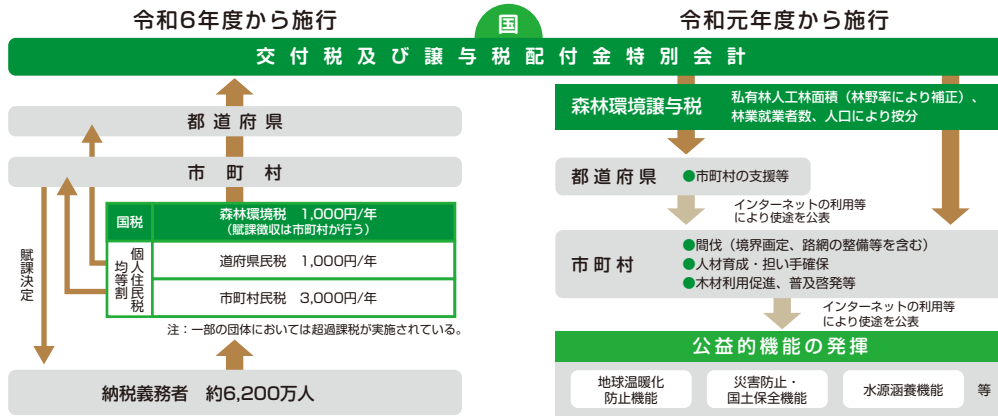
令和6年度から施行

国

令和元年度から施行

交付税及び譲与税配付金特別会計

都道府県

市町村

賦課決定

| 国税 | 森林環境税　1,000円/年（賦課徴収は市町村が行う） |
|---|---|
| 個人住民税均等割 | 道府県民税　1,000円/年 |
| | 市町村民税　3,000円/年 |

注：一部の団体においては超過課税が実施されている。

納税義務者　約6,200万人

森林環境譲与税　私有林人工林面積（林野率により補正）、林業就業者数、人口により按分

都道府県　●市町村の支援等

インターネットの利用等により使途を公表

市町村　●間伐（境界画定、路網の整備等を含む）
●人材育成・担い手確保
●木材利用促進、普及啓発等

インターネットの利用等により使途を公表

公益的機能の発揮

地球温暖化防止機能

災害防止・国土保全機能

水源涵養機能

等